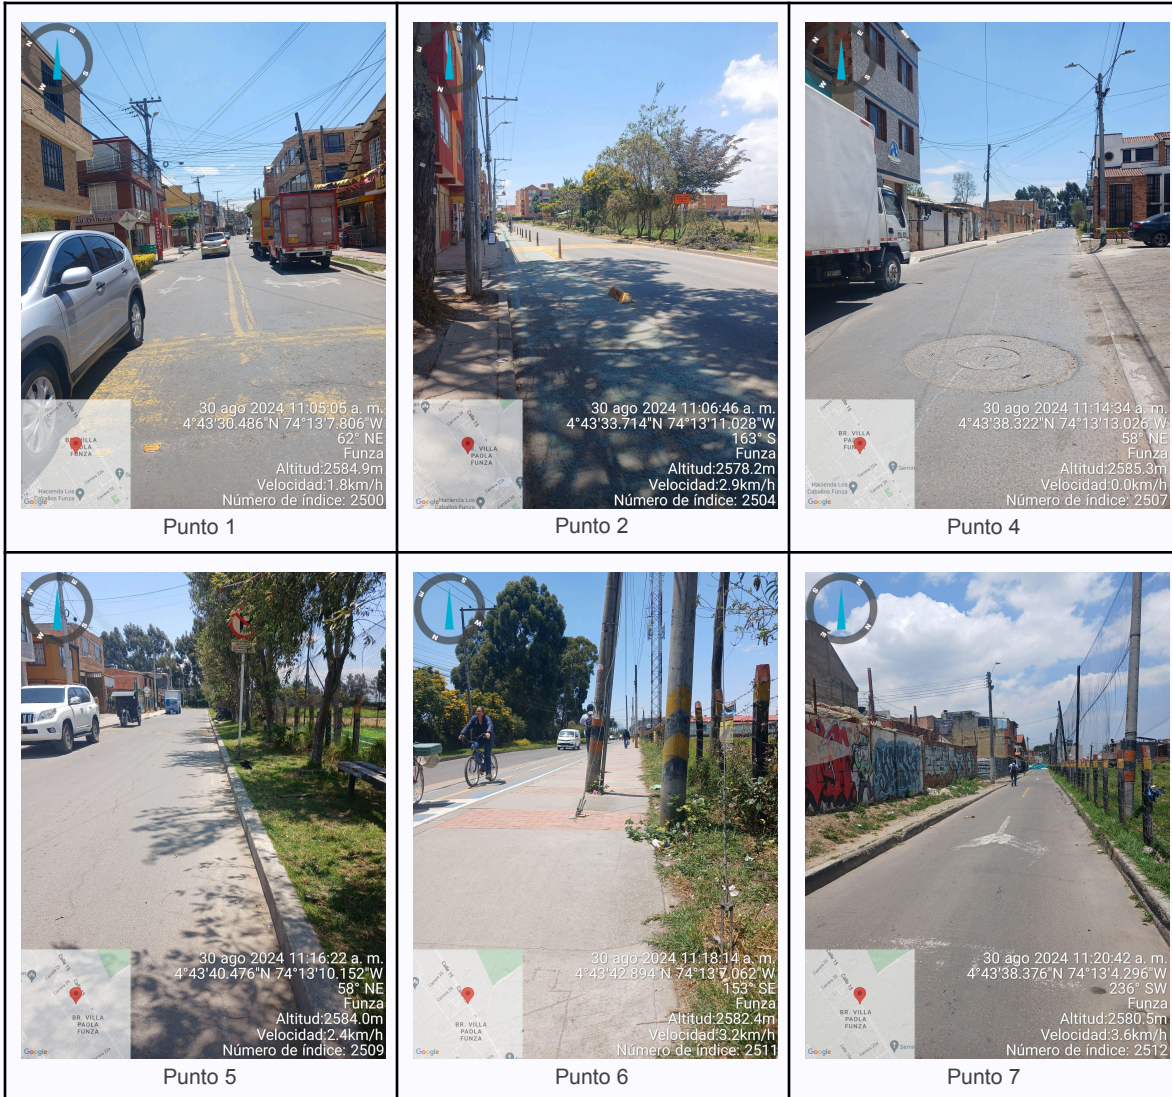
30 ago 2024 11:05:05 a. m.
4°43'30.486"N 74°13'7.806"W
62° NE
Funza
Altitud:2584.9m
Velocidad:1.8km/h
Número de índice: 2500

BR. VILLA PAOLA FUNZA

Punto 1

30 ago 2024 11:06:46 a. m.
4°43'33.714"N 74°13'11.028"W
163° S
Funza
Altitud:2578.2m
Velocidad:2.9km/h
Número de índice: 2504

VILLA PAOLA FUNZA

Punto 2

30 ago 2024 11:14:34 a. m.
4°43'38.322"N 74°13'13.026"W
58° NE
Funza
Altitud:2585.3m
Velocidad:0.0km/h
Número de índice: 2507

Punto 4

30 ago 2024 11:16:22 a. m.
4°43'40.476"N 74°13'10.152"W
58° NE
Funza
Altitud:2584.0m
Velocidad:2.4km/h
Número de índice: 2509

BR. VILLA PAOLA FUNZA

Punto 5

30 ago 2024 11:18:14 a. m.
4°43'42.894"N 74°13'7.062"W
153° SE
Funza
Altitud:2582.4m
Velocidad:3.2km/h
Número de índice: 2511

BR. VILLA PAOLA FUNZA

Punto 6

30 ago 2024 11:20:42 a. m.
4°43'38.376"N 74°13'4.296"W
236° SW
Funza
Altitud:2580.5m
Velocidad:3.6km/h
Número de índice: 2512

BR. VILLA PAOLA FUNZA

Punto 7